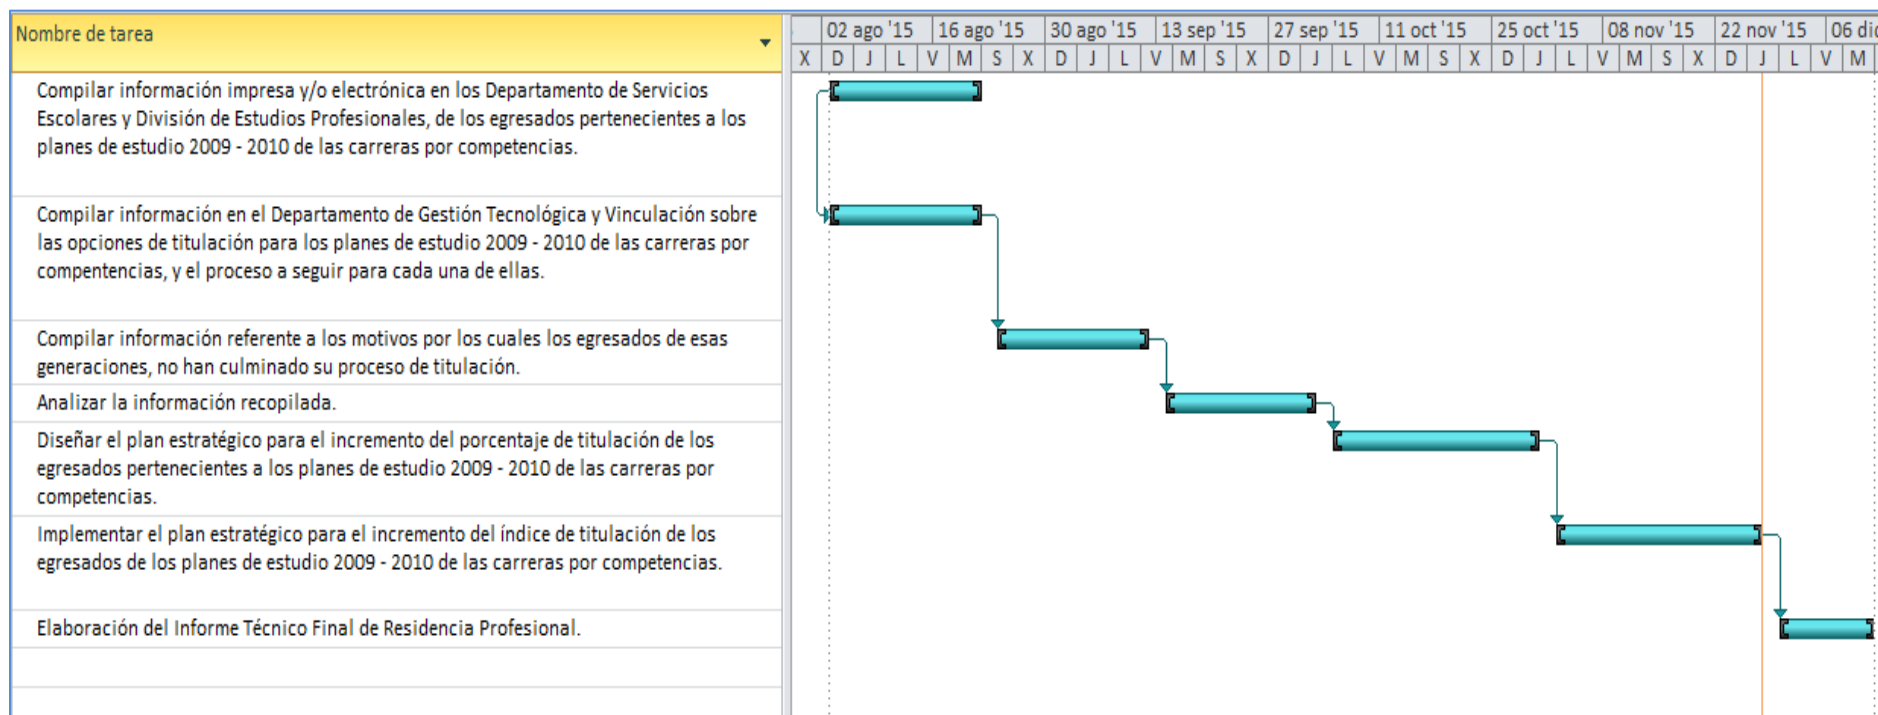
| Nombre de tarea |
|---|
| Compilar información impresa y/o electrónica en los Departamento de Servicios Escolares y División de Estudios Profesionales, de los egresados pertenecientes a los planes de estudio 2009 - 2010 de las carreras por competencias. |
| Compilar información en el Departamento de Gestión Tecnológica y Vinculación sobre las opciones de titulación para los planes de estudio 2009 - 2010 de las carreras por compentencias, y el proceso a seguir para cada una de ellas. |
| Compilar información referente a los motivos por los cuales los egresados de esas generaciones, no han culminado su proceso de titulación. |
| Analizar la información recopilada. |
| Diseñar el plan estratégico para el incremento del porcentaje de titulación de los egresados pertenecientes a los planes de estudio 2009 - 2010 de las carreras por competencias. |
| Implementar el plan estratégico para el incremento del índice de titulación de los egresados de los planes de estudio 2009 - 2010 de las carreras por competencias. |
| Elaboración del Informe Técnico Final de Residencia Profesional. |

02 ago '15 | 16 ago '15 | 30 ago '15 | 13 sep '15 | 27 sep '15 | 11 oct '15 | 25 oct '15 | 08 nov '15 | 22 nov '15 | 06 dic

X | D | J | L | V | M | S | X | D | J | L | V | M | S | X | D | J | L | V | M | S | X | D | J | L | V | M | S | X | D | J | L | V | M